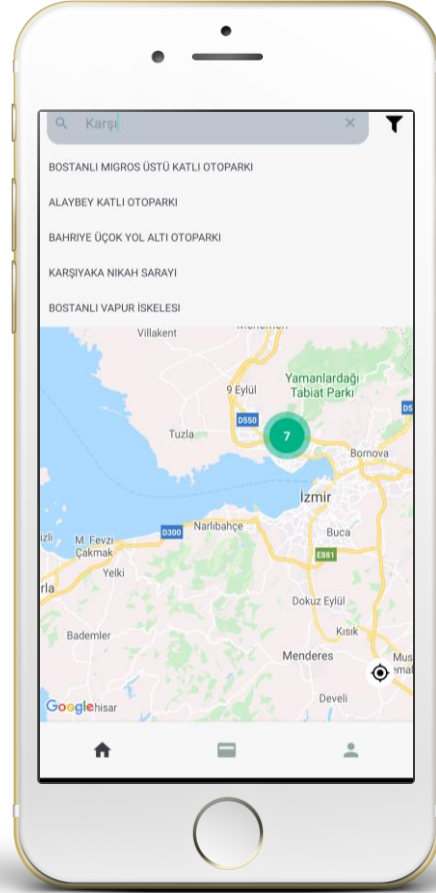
Karşı

BOSTANLI MIGROS ÜSTÜ KATLI OTOPARKI

ALAYBEY KATLI OTOPARKI

BAHRIYE ÜÇOK YOL ALTI OTOPARKI

KARŞIYAKA NIKAH SARAYI

BOSTANLI VAPUR İSKELESI

Villakent

9 Eylül

Yamanlardağı Tabiat Parkı

D550

Tuzla

7

Bornova

İzmir

Narlıbahçe

D300

M. Fevzi Çakmak

Buca

E881

Yelki

Dokuz Eylül

Kısık

Bademler

Menderes

Google

Develi